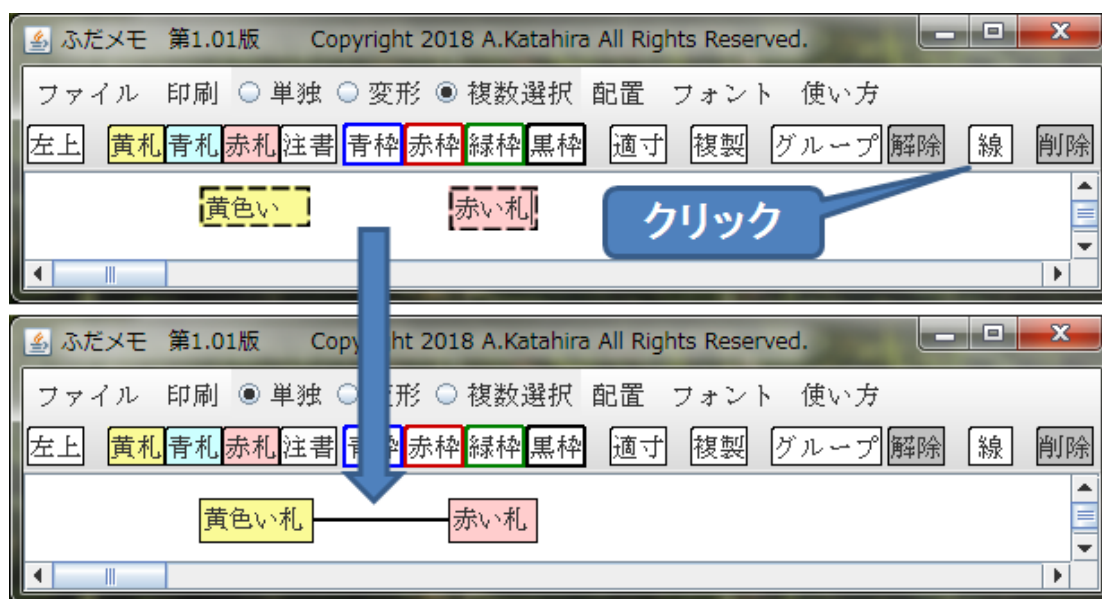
ふだメモ　第1.01版　Copyright 2018 A.Katahira All Rights Reserved.

ファイル　印刷　単独　変形　複数選択　配置　フォント　使い方

左上　黄札　青札　赤札　注書　青枠　赤枠　緑枠　黒枠　適寸　複製　グループ　解除　線　削除

黄色い

赤い札

クリック

ふだメモ　第1.01版　Copy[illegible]ht 2018 A.Katahira All Rights Reserved.

ファイル　印刷　単独　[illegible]形　複数選択　配置　フォント　使い方

左上　黄札　青札　赤札　注書　青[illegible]　赤枠　緑枠　黒枠　適寸　複製　グループ　解除　線　削除

黄色い札

赤い札